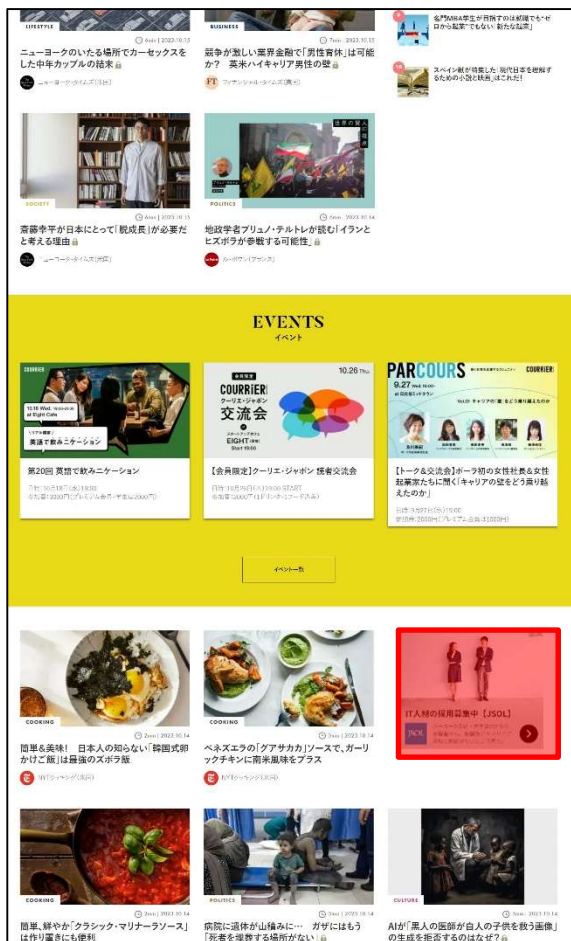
LIFESTYLE

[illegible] 2023.10.15

ニューヨークのいたる場所でカーセックスをした中年カップルの結末

ニューヨーク・タイムズ(米国)

BUSINESS

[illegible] 2023.10.15

競争が激しい業界金融で「男性育休」は可能か? 英米ハイキャリア男性の壁

FT フィナンシャル・タイムズ(英国)

名門MBA学生が指摘するのは組織でも"ゼロから起業"でもない「新たな起業」

スペイン紙が特集した「現代日本を理解するための小説と映画」はこれだ!

SOCIETY

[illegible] 2023.10.15

斎藤幸平が日本にとって「脱成長」が必要だと考える理由

ニューヨーク・タイムズ(米国)

POLITICS

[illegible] 2023.10.14

地政学者ブリュノ・テルトレが読む「イランとヒズボラが参戦する可能性」

ル・ポワン(フランス)

EVENTS
イベント

COURRIER

10.18 Wed.
at Eight Cafe

英語で飲みニケーション

第20回 英語で飲みニケーション

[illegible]

会員限定

10.26 Thu.

COURRiER
クーリエ・ジャポン
交流会

EIGHT
Start 19:00

【会員限定】クーリエ・ジャポン 読者交流会

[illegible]

PARCOURS

COURRiER

9.27 Wed. 19:00

キャリアの「壁」をどう乗り越えるのか

【トーク&交流会】ポーラ初の女性社長&女性起業家たちに聞く「キャリアの壁をどう乗り越えたのか」

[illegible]

イベント一覧

COOKING

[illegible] 2023.10.14

簡単&美味! 日本人の知らない「韓国式卵かけご飯」は最強のズボラ飯

NYTクッキング(米国)

COOKING

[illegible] 2023.10.14

ベネズエラの「グアサカカ」ソースで、ガーリックチキンに南米風味をプラス

NYTクッキング(米国)

IT人材の採用募集中【JSOL】

JSOL

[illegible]

COOKING

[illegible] 2023.10.14

簡単、鮮やか「クラシック・マリナーラソース」は作り置きにも便利

POLITICS

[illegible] 2023.10.14

病院に遺体が山積みに… ガザにはもう「死者を埋葬する場所がない」

CULTURE

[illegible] 2023.10.14

AIが「黒人の医師が白人の子供を救う画像」の生成を拒否するのはなぜ?